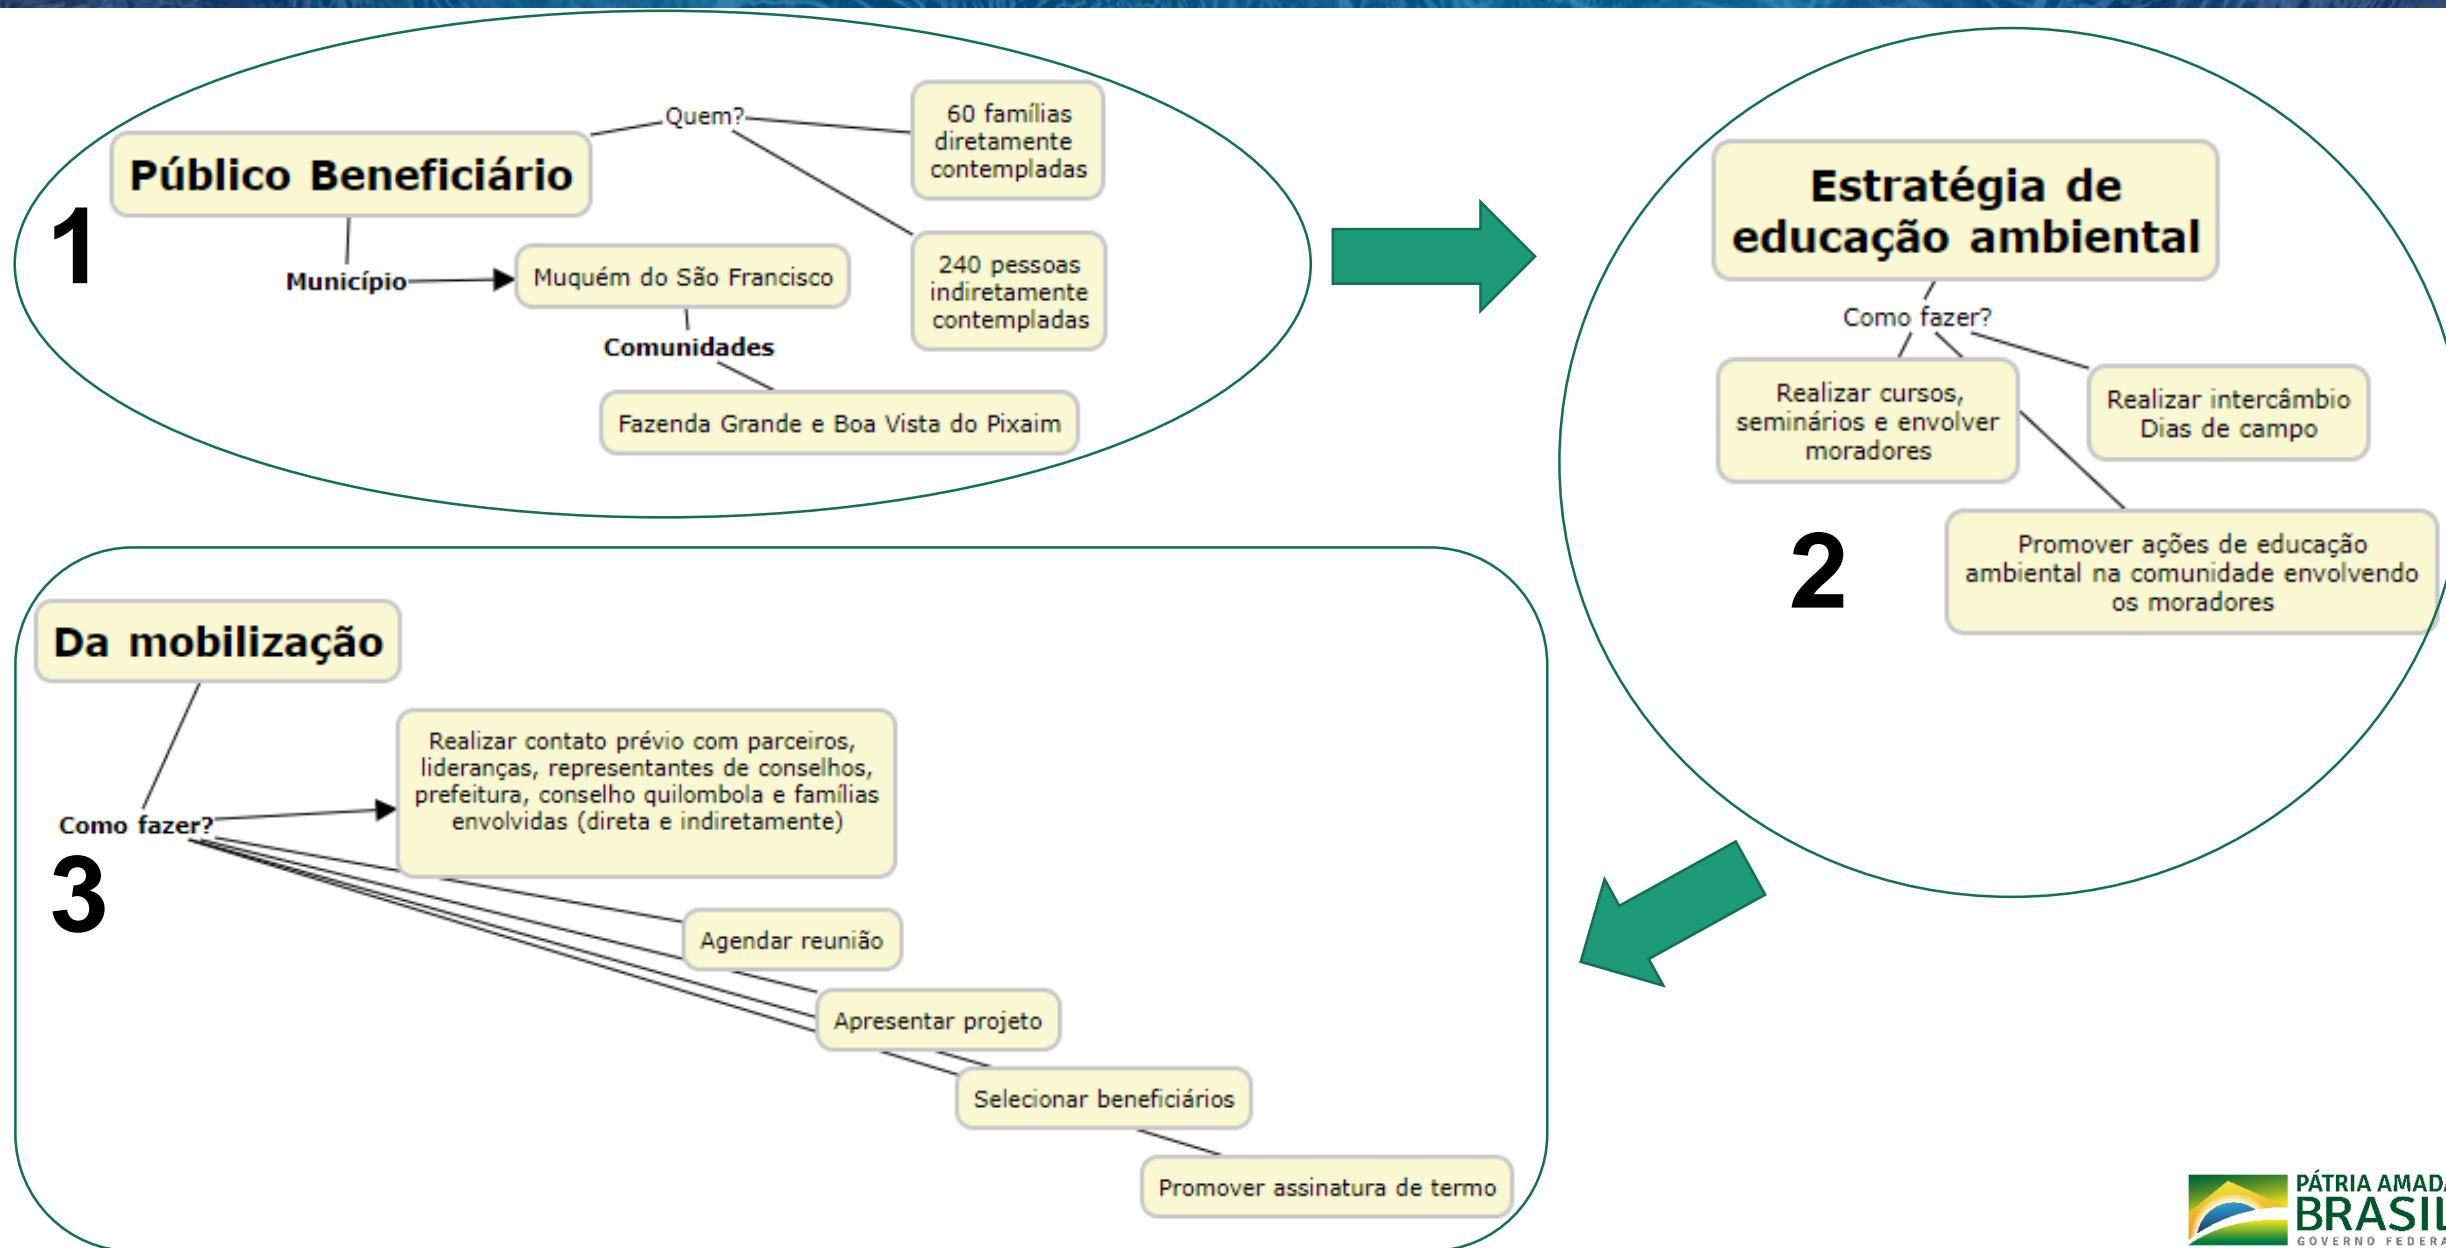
1

Público Beneficiário

Quem?

60 famílias diretamente contempladas

240 pessoas indiretamente contempladas

Município

Muquém do São Francisco

Comunidades

Fazenda Grande e Boa Vista do Pixaim

2

Estratégia de educação ambiental

Como fazer?

Realizar cursos, seminários e envolver moradores

Realizar intercâmbio Dias de campo

Promover ações de educação ambiental na comunidade envolvendo os moradores

3

Da mobilização

Como fazer?

Realizar contato prévio com parceiros, lideranças, representantes de conselhos, prefeitura, conselho quilombola e famílias envolvidas (direta e indiretamente)

Agendar reunião

Apresentar projeto

Selecionar beneficiários

Promover assinatura de termo

PÁTRIA AMAD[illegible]
BRASIL
GOVERNO FEDERA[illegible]